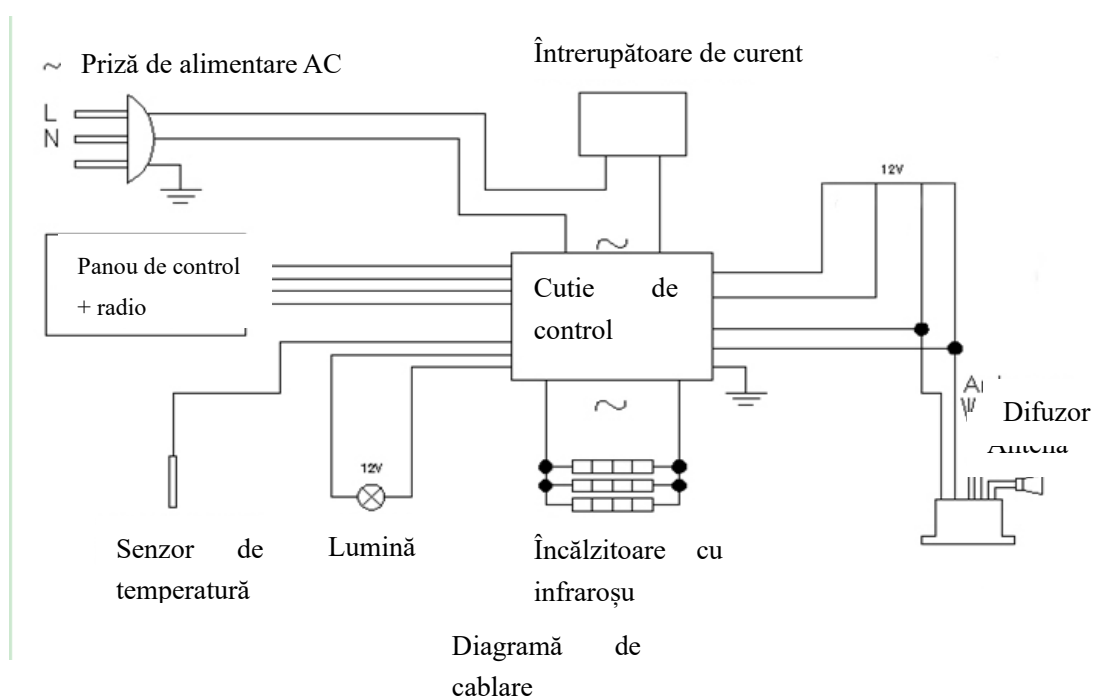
~ Priză de alimentare AC

Întrerupătoare de curent

L
N

12V

Panou de control
+ radio

~

Cutie de control

~

A
W

Difuzor
Antena

12V

Senzor de temperatură

Lumină

Încălzitoare cu infraroșu

Diagramă de cablare